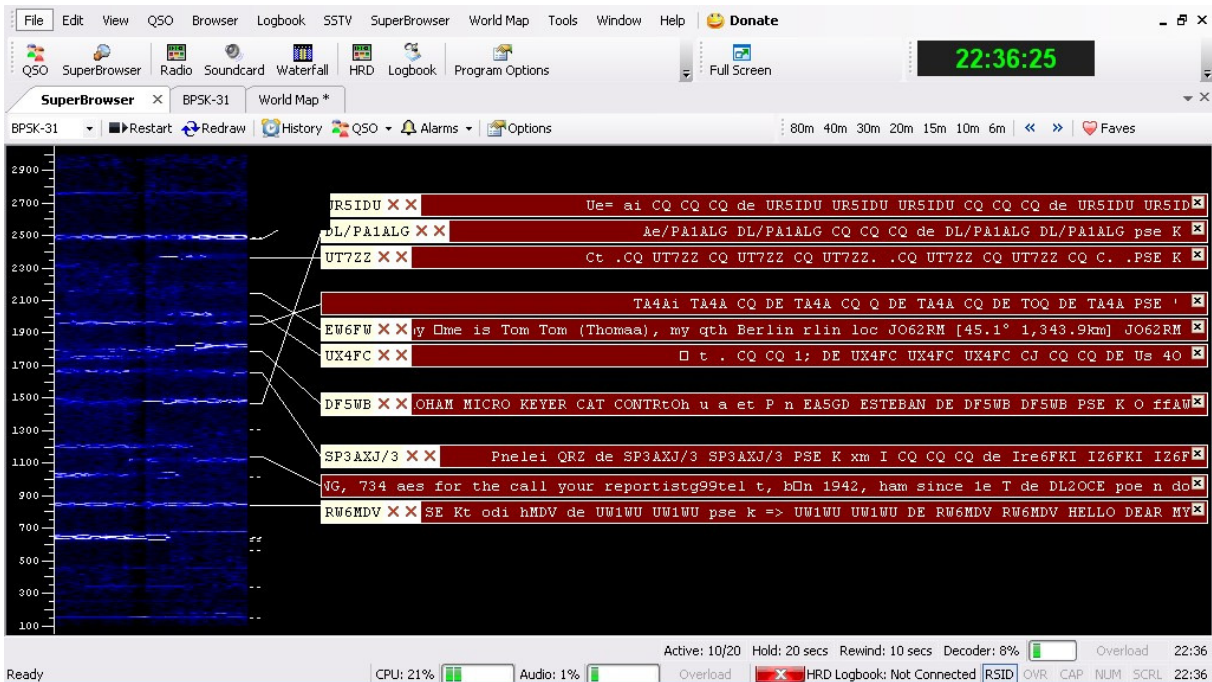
File Edit View QSO Browser Logbook SSTV SuperBrowser World Map Tools Window Help Donate

QSO SuperBrowser Radio Soundcard Waterfall HRD Logbook Program Options Full Screen 22:36:25

SuperBrowser × BPSK-31 World Map *

BPSK-31 Restart Redraw History QSO Alarms Options 80m 40m 30m 20m 15m 10m 6m « » Faves

2900
2700
2500
2300
2100
1900
1700
1500
1300
1100
900
700
500
300
100

UR5IDU Ue= ai CQ CQ CQ de UR5IDU UR5IDU UR5IDU CQ CQ CQ de UR5IDU UR5ID
DL/PA1ALG Ae/PA1ALG DL/PA1ALG CQ CQ CQ de DL/PA1ALG DL/PA1ALG pse K
UT7ZZ Ct .CQ UT7ZZ CQ UT7ZZ CQ UT7ZZ. .CQ UT7ZZ CQ UT7ZZ CQ C. .PSE K
TA4Ai TA4A CQ DE TA4A CQ Q DE TA4A CQ DE TOQ DE TA4A PSE '
EW6FW y ☐me is Tom Tom (Thomaa), my qth Berlin rlin loc JO62RM [45.1° 1,343.9km] JO62RM
UX4FC ☐ t . CQ CQ 1; DE UX4FC UX4FC UX4FC CJ CQ CQ DE Us 4O
DF5WB .OHAM MICRO KEYER CAT CONTRtOh u a et P n EA5GD ESTEBAN DE DF5WB DF5WB PSE K O ffAW
SP3AXJ/3 Pnelei QRZ de SP3AXJ/3 SP3AXJ/3 PSE K xm I CQ CQ CQ de Ire6FKI IZ6FKI IZ6F
NG, 734 aes for the call your reportistg99tel t, b☐n 1942, ham since 1e T de DL2OCE poe n do
RW6MDV SE Kt odi hMDV de UW1WU UW1WU pse k => UW1WU UW1WU DE RW6MDV RW6MDV HELLO DEAR MY

Active: 10/20 Hold: 20 secs Rewind: 10 secs Decoder: 8% Overload 22:36
Ready CPU: 21% Audio: 1% Overload HRD Logbook: Not Connected RSID OVR CAP NUM SCRL 22:36